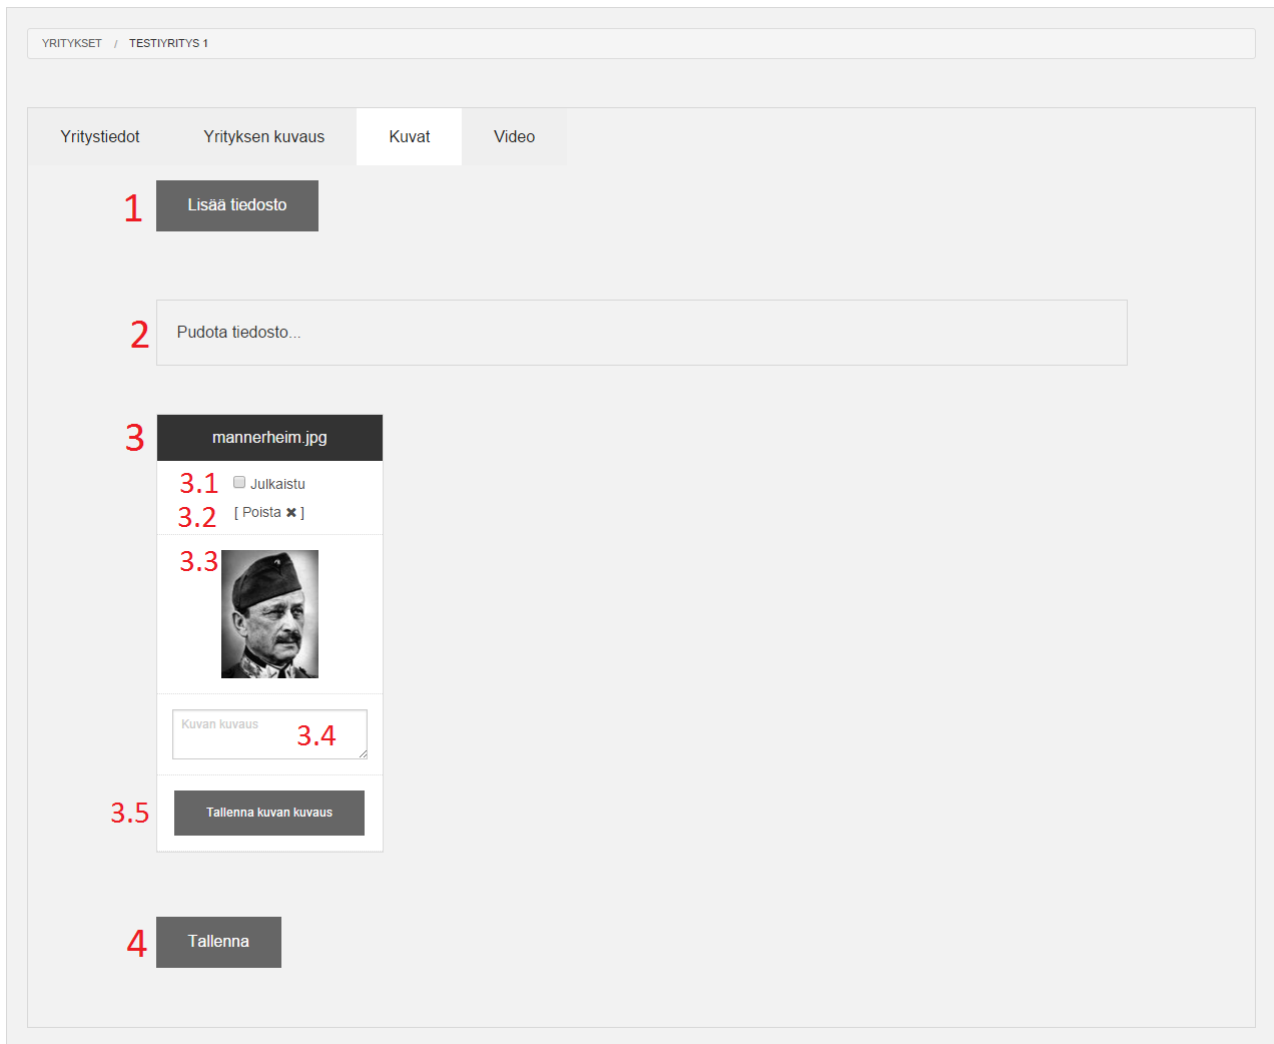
YRITYKSET / TESTIYRITYS 1

Yritystiedot Yrityksen kuvaus Kuvat Video

1 Lisää tiedosto

2 Pudota tiedosto...

3 mannerheim.jpg

3.1 Julkaistu

3.2 [ Poista ✖ ]

3.3

Kuvan kuvaus 3.4

3.5 Tallenna kuvan kuvaus

4 Tallenna